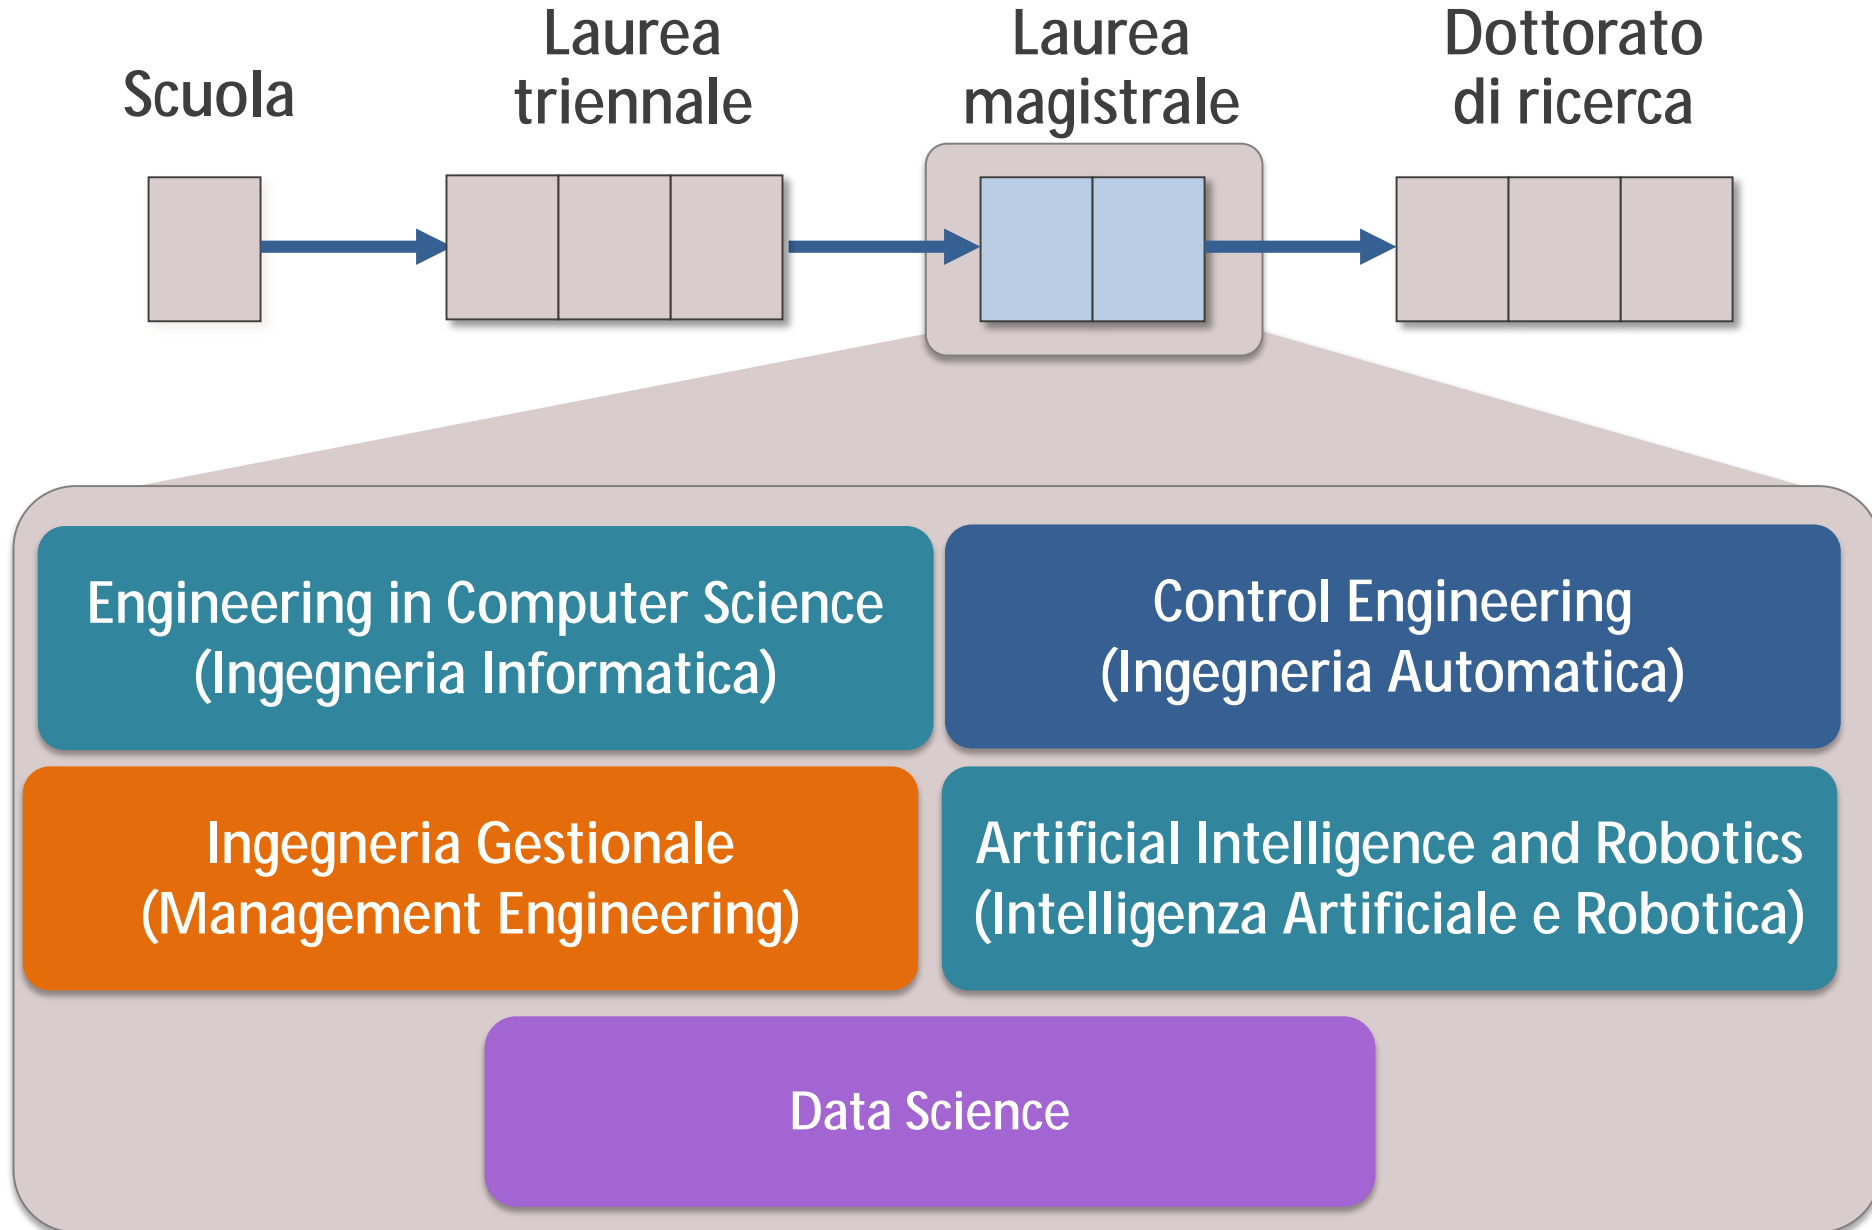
Scuola

Laurea triennale

Laurea magistrale

Dottorato di ricerca

Engineering in Computer Science
(Ingegneria Informatica)

Control Engineering
(Ingegneria Automatica)

Ingegneria Gestionale
(Management Engineering)

Artificial Intelligence and Robotics
(Intelligenza Artificiale e Robotica)

Data Science